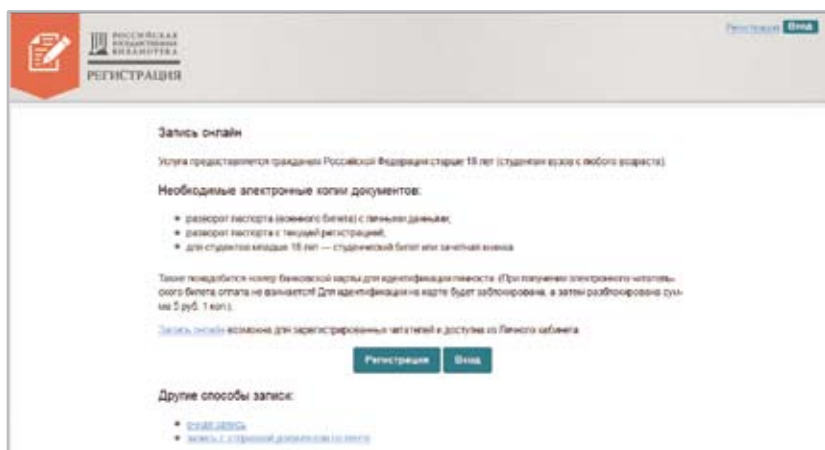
РОССИЙСКАЯ ГОСУДАРСТВЕННАЯ БИБЛИОТЕКА

РЕГИСТРАЦИЯ

Регистрация Вход

Запись онлайн

Услуга предоставляется гражданам Российской Федерации старше 18 лет (студентам вузов с любого возраста).

Необходимые электронные копии документов:

- разворот паспорта (военного билета) с личными данными;
- разворот паспорта с текущей регистрацией;
- для студентов младше 18 лет — студенческий билет или зачетная книжка

Также понадобится номер банковской карты для идентификации личности. (При получении электронного читательского билета оплата не взимается! Для идентификации на карте будет заблокирована, а затем разблокирована сумма 5 руб. 1 коп.)

Запись онлайн возможна для зарегистрированных читателей и доступна из Личного кабинета.

Регистрация Вход

Другие способы записи:

- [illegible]
- запись с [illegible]